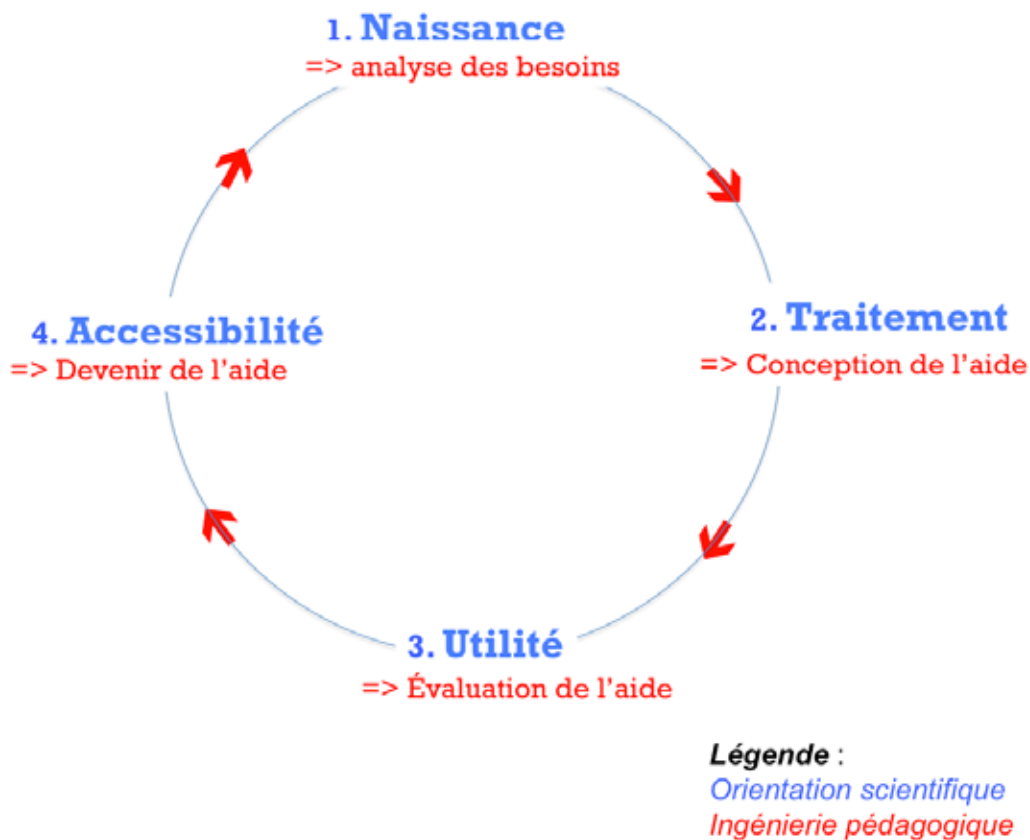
1. Naissance
=> analyse des besoins

2. Traitement
=> Conception de l'aide

3. Utilité
=> Évaluation de l'aide

4. Accessibilité
=> Devenir de l'aide

Légende :
Orientation scientifique
Ingénierie pédagogique